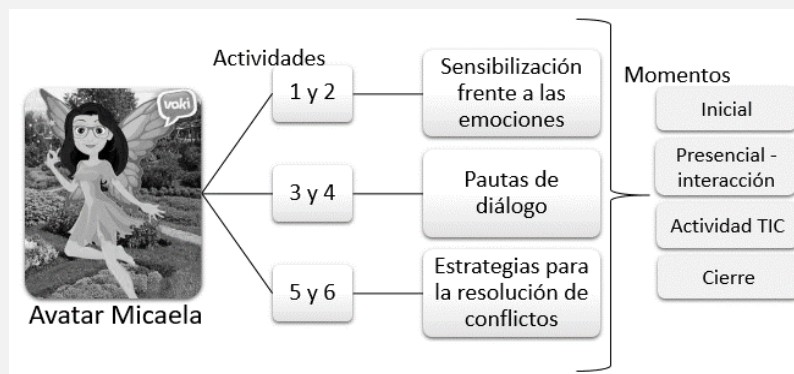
voki

Avatar Micaela

Actividades

1 y 2

Sensibilización frente a las emociones

3 y 4

Pautas de diálogo

5 y 6

Estrategias para la resolución de conflictos

Momentos

Inicial

Presencial - interacción

Actividad TIC

Cierre